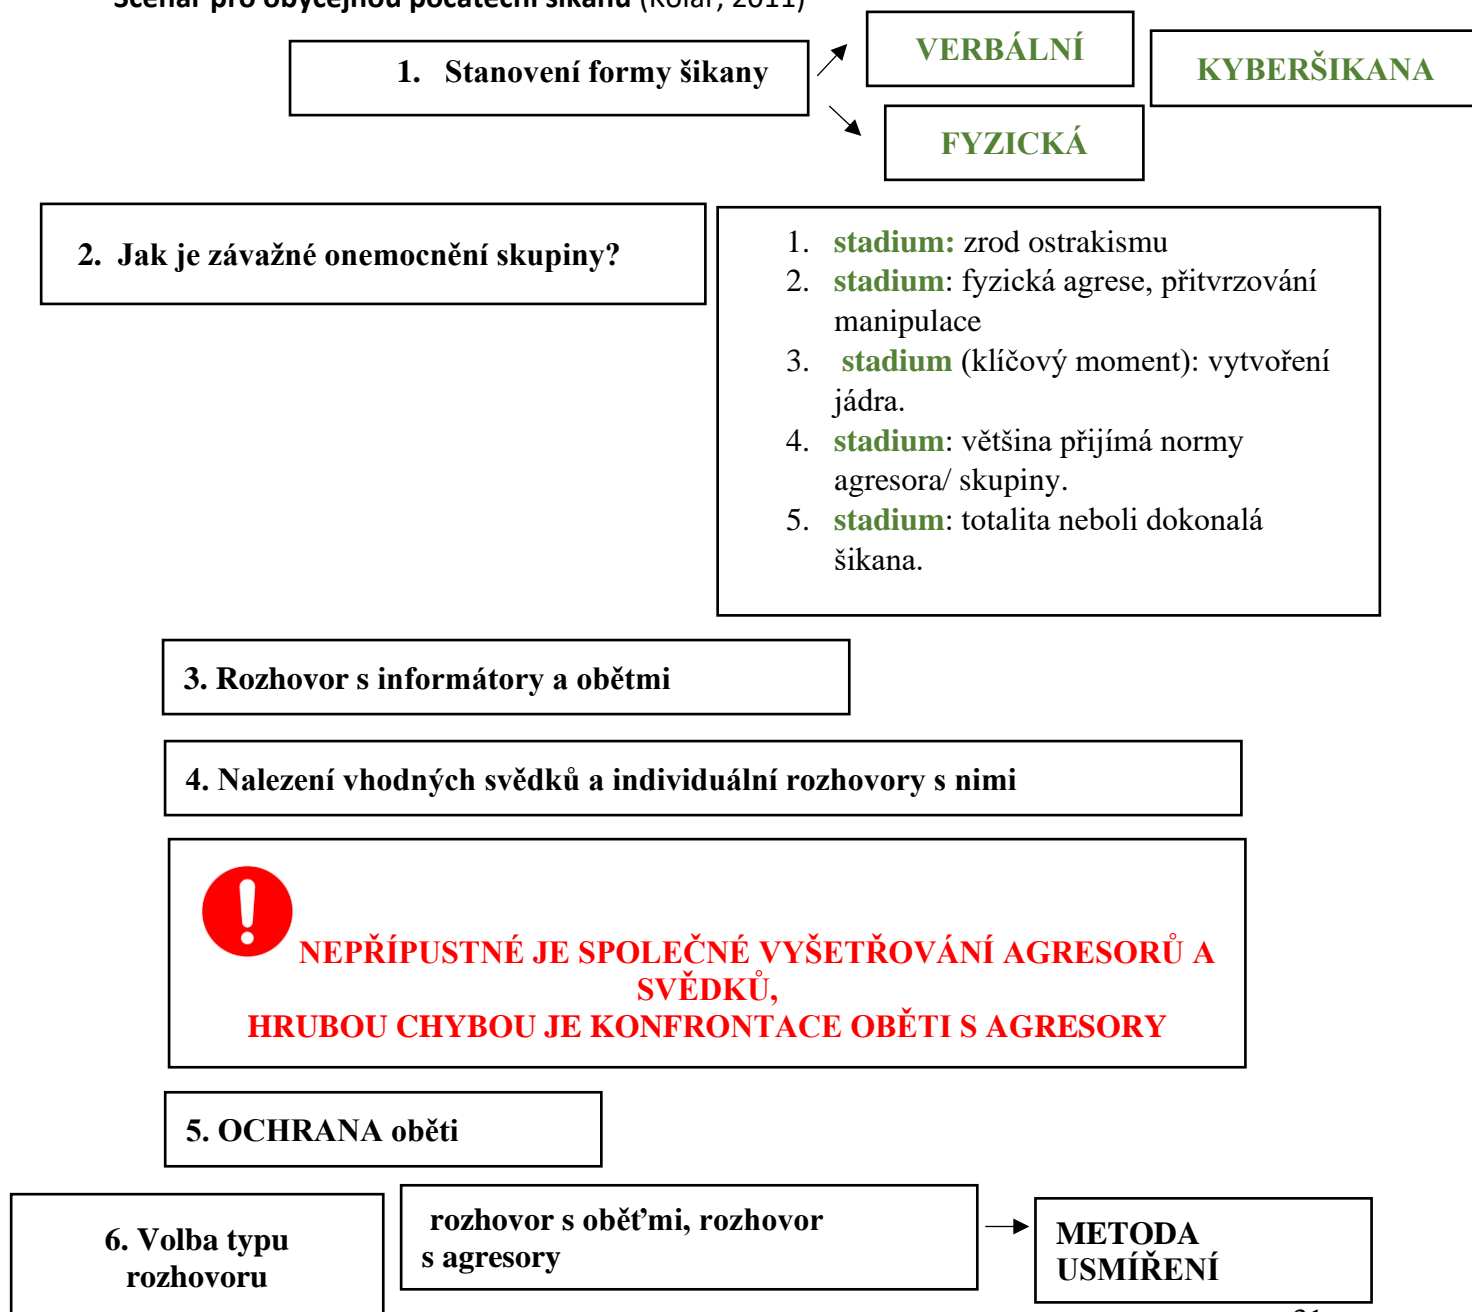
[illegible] (Kolář, 2011)

1. Stanovení formy šikany

VERBÁLNÍ

KYBERŠIKANA

FYZICKÁ

2. Jak je závažné onemocnění skupiny?

1. stadium: zrod ostrakismu
2. stadium: fyzická agrese, přitvrzování manipulace
3. stadium (klíčový moment): vytvoření jádra.
4. stadium: většina přijímá normy agresora/ skupiny.
5. stadium: totalita neboli dokonalá šikana.

3. Rozhovor s informátory a obětmi

4. Nalezení vhodných svědků a individuální rozhovory s nimi

NEPŘÍPUSTNÉ JE SPOLEČNÉ VYŠETŘOVÁNÍ AGRESORŮ A SVĚDKŮ,
HRUBOU CHYBOU JE KONFRONTACE OBĚTI S AGRESORY

5. OCHRANA oběti

6. Volba typu rozhovoru

rozhovor s oběťmi, rozhovor s agresory

METODA USMÍŘENÍ